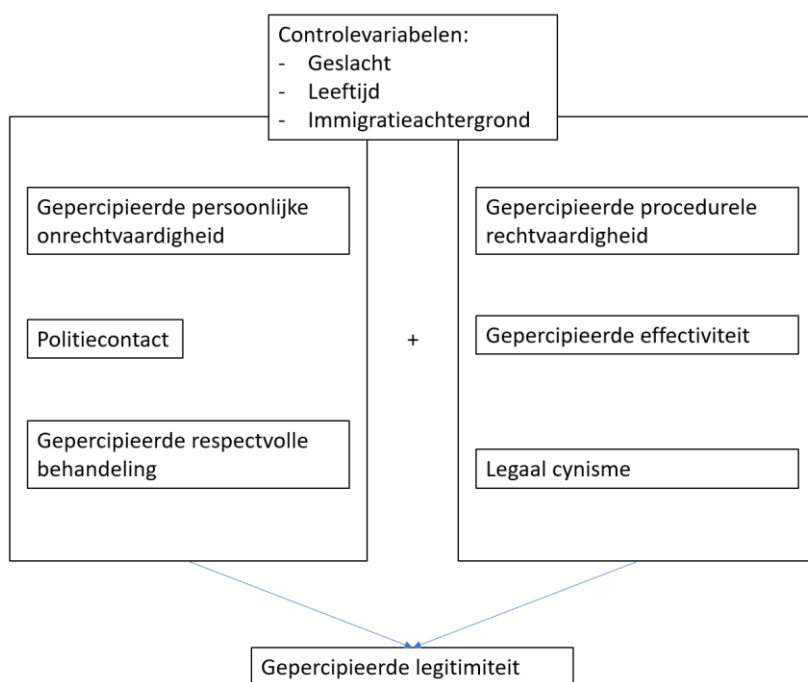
Controlevariabelen:
- Geslacht
- Leeftijd
- Immigratieachtergrond

Gepercipieerde persoonlijke onrechtvaardigheid

Politiecontact

Gepercipieerde respectvolle behandeling

+

Gepercipieerde procedurele rechtvaardigheid

Gepercipieerde effectiviteit

Legaal cynisme

Gepercipieerde legitimiteit